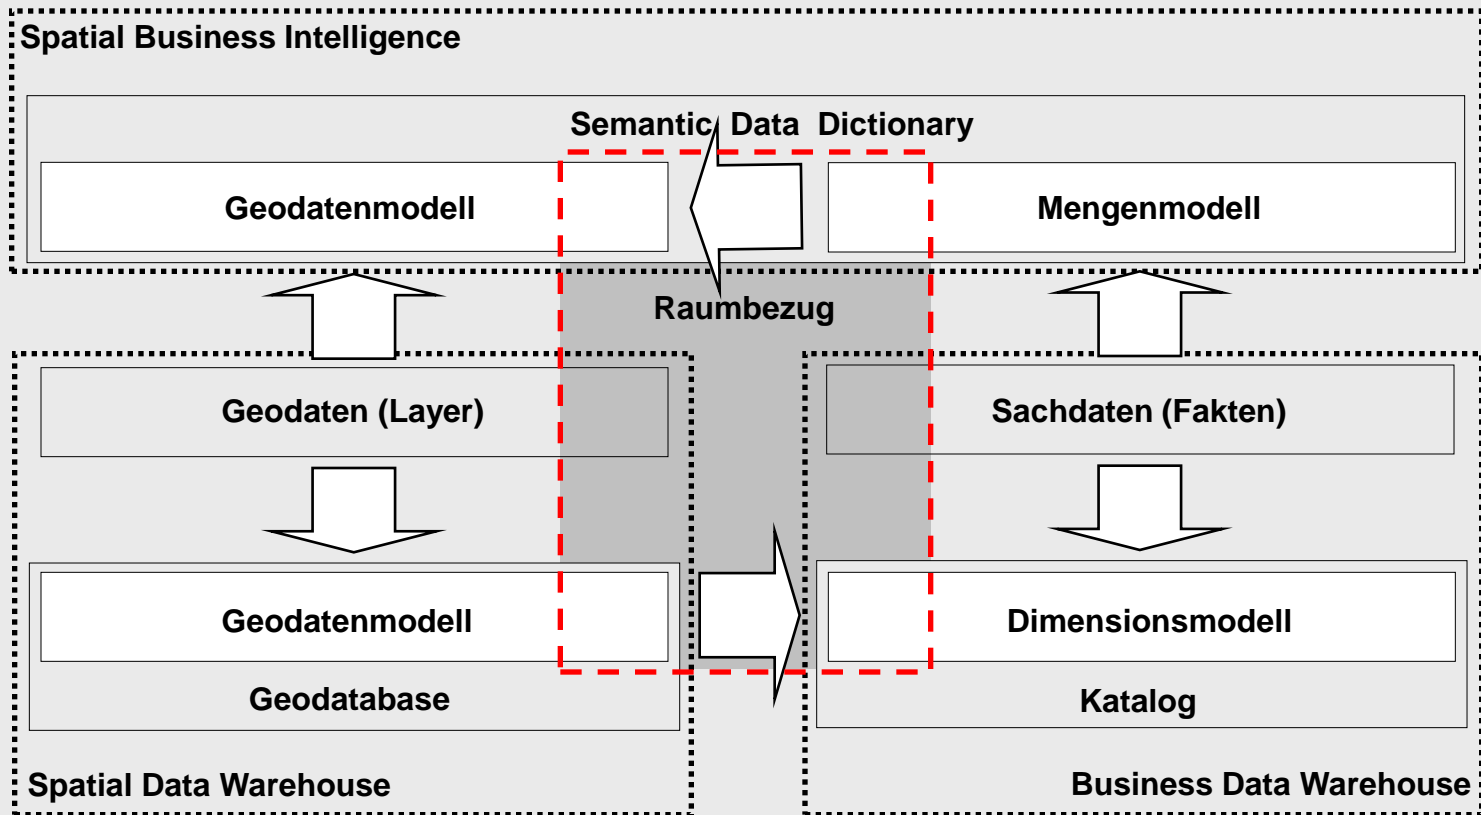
Spatial Business Intelligence

Semantic Data Dictionary

Geodatenmodell

Mengenmodell

Raumbezug

Geodaten (Layer)

Sachdaten (Fakten)

Geodatenmodell

Geodatabase

Dimensionsmodell

Katalog

Spatial Data Warehouse

Business Data Warehouse